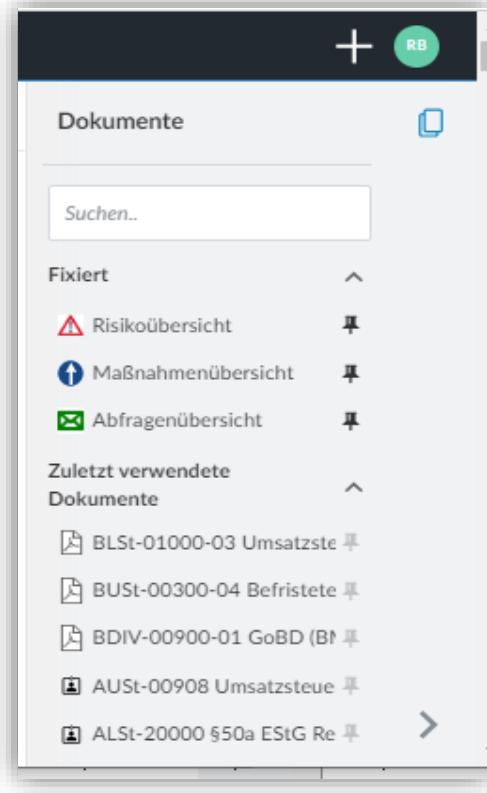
RB

Dokumente

Suchen..

Fixiert

Risikoübersicht

Maßnahmenübersicht

Abfragenübersicht

Zuletzt verwendete Dokumente

BLSt-01000-03 Umsatzste

BUSt-00300-04 Befristete

BDIV-00900-01 GoBD (BM

AUSt-00908 Umsatzsteue

ALSt-20000 §50a EStG Re